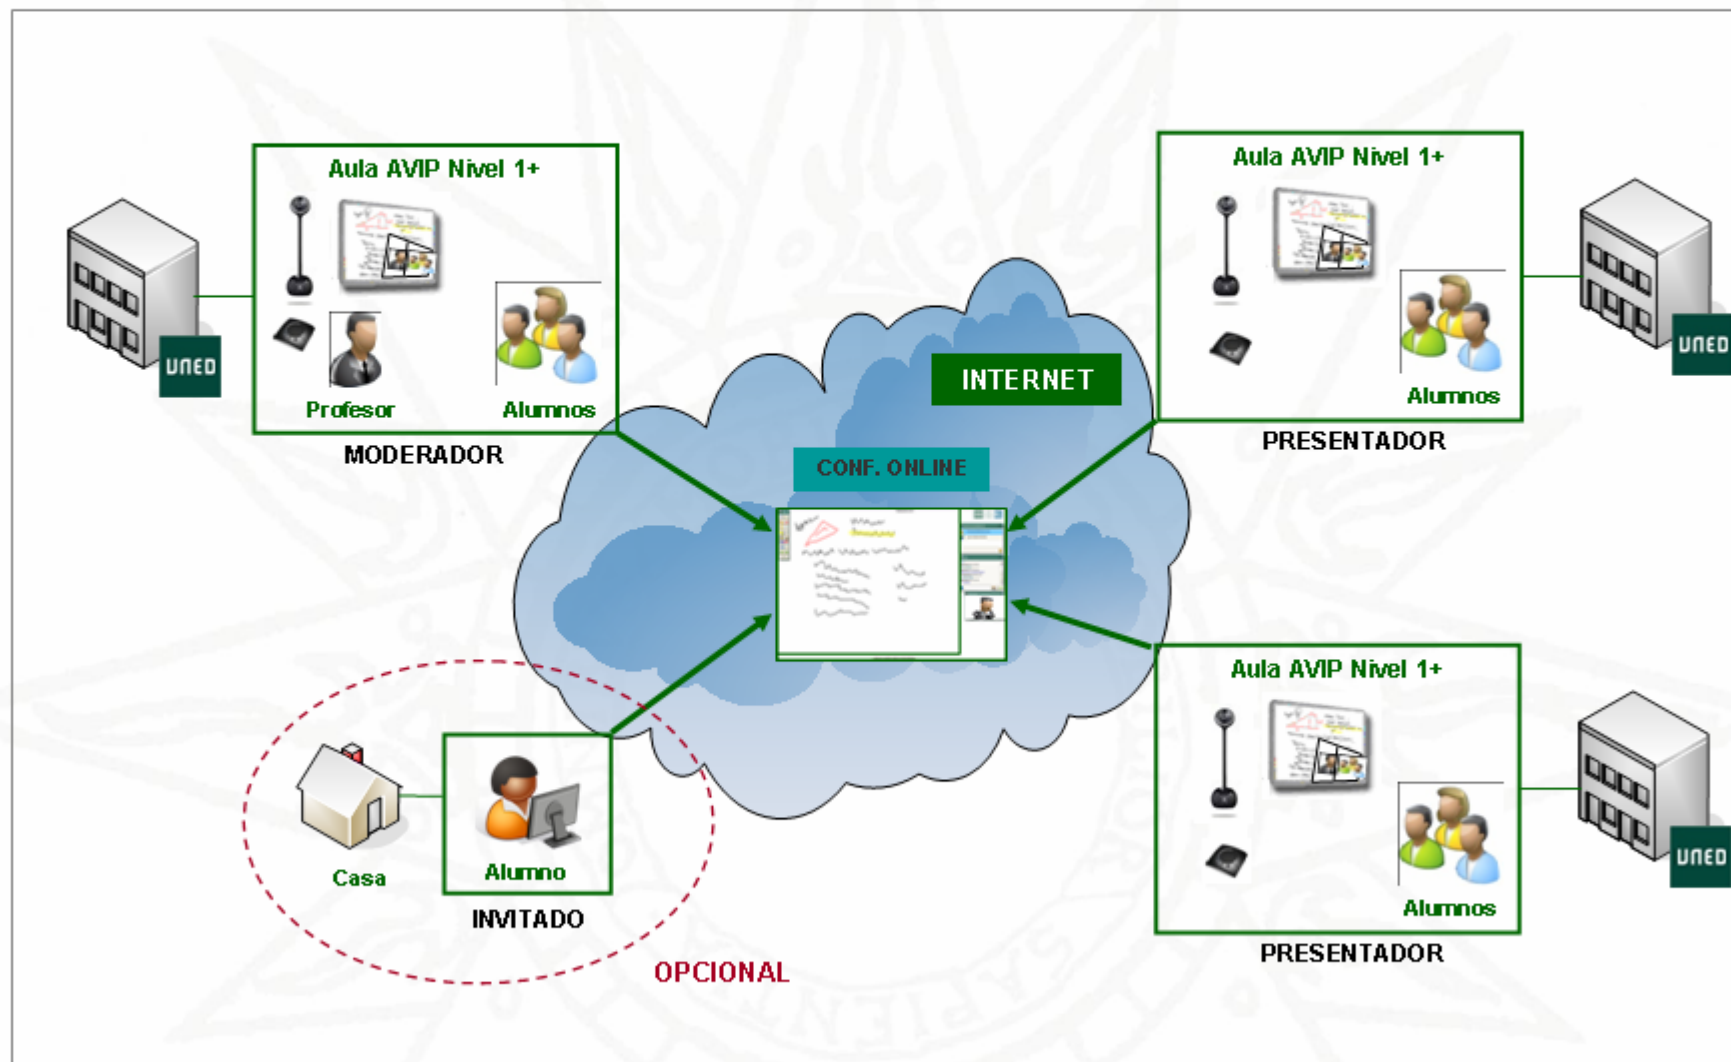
Aula AVIP Nivel 1+

Profesor

Alumnos

MODERADOR

UNED

Aula AVIP Nivel 1+

Alumnos

PRESENTADOR

UNED

INTERNET

CONF. ONLINE

Casa

Alumno

INVITADO

OPCIONAL

Aula AVIP Nivel 1+

Alumnos

PRESENTADOR

UNED